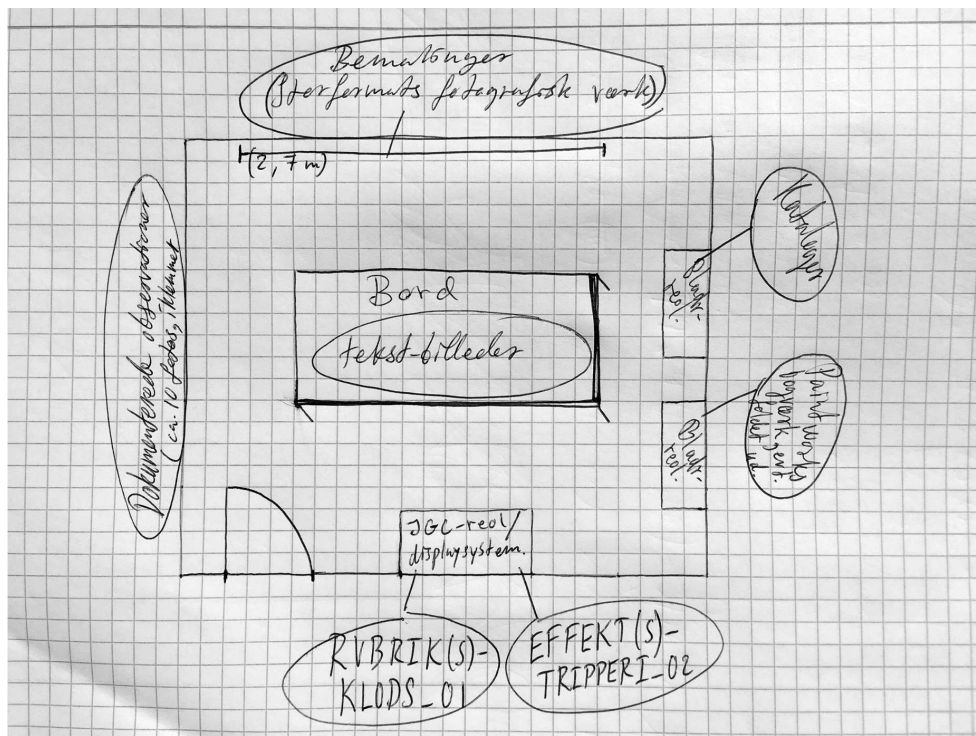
Bemalinger
(Storformats fotografisk værk)

(2,7m)

Dokumenterede observationer
(ca. 10 fotos, i rummet)

Bord

tekst-billeder

Kataloger

Blank-reol.

Paintworks
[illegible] eventuelt
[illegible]

Blank-reol.

JGC-reol/
displaysystem.

RUBRIK(S)-
KLODS_01

EFFEKT(S)-
TRIPPERI_02